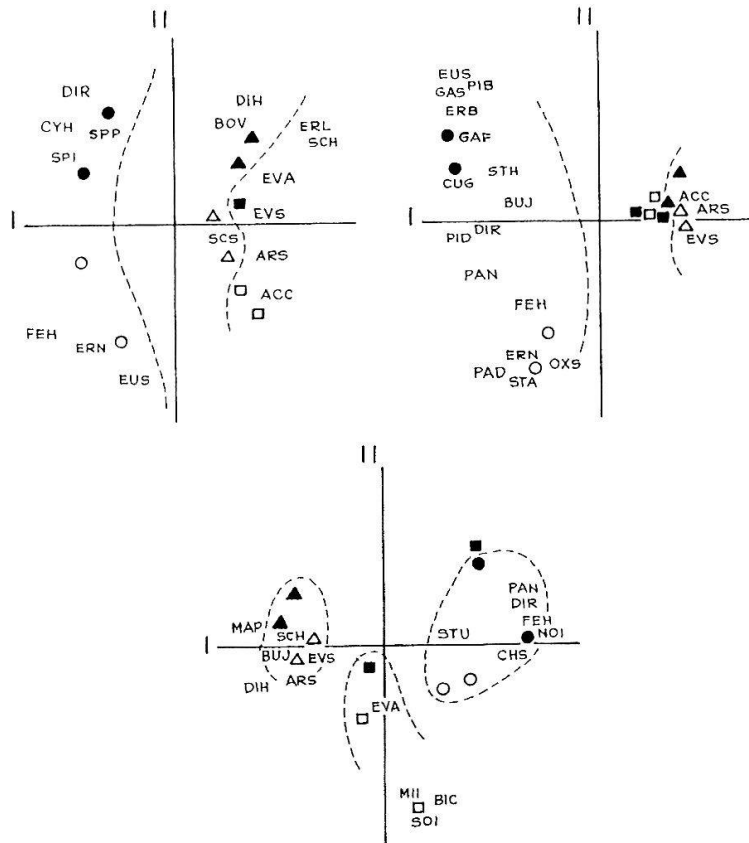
II

I

DIR
CYH
SPP
SPI

DIH
BOV
ERL
SCH
EVA
EVS
SCS
ARS
ACC

FEH
ERN
EUS

II

I

EUS
GAS
PIB
ERB
GAF
CUG
STH
BUJ
PID
DIR
PAN
FEH
ERN
PAD
STA
OXS

ACC
ARS
EVS

II

I

MAP
SCH
BUJ
EVS
DIH
ARS

EVA

PAN
DIR
FEH
STU
NOI
CHS

MII
BIC
SOI